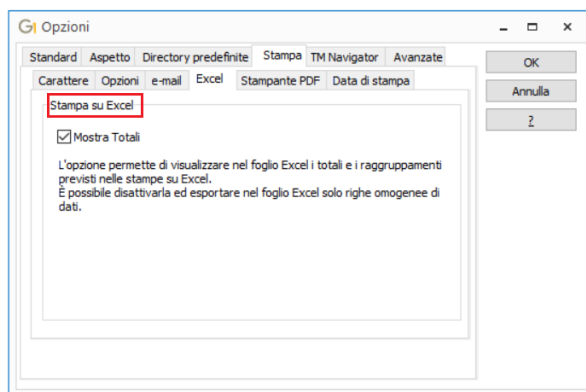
Opzioni

Standard | Aspetto | Directory predefinite | Stampa | TM Navigator | Avanzate

Carattere | Opzioni | e-mail | Excel | Stampante PDF | Data di stampa

OK

Annulla

?

Stampa su Excel

Mostra Totali

L'opzione permette di visualizzare nel foglio Excel i totali e i raggruppamenti previsti nelle stampe su Excel.
È possibile disattivarla ed esportare nel foglio Excel solo righe omogenee di dati.